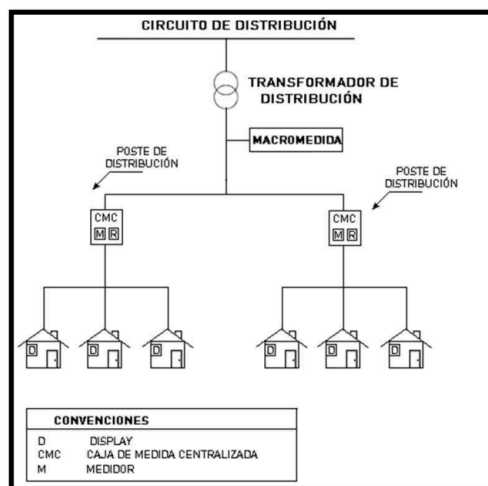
CIRCUITO DE DISTRIBUCIÓN

TRANSFORMADOR DE DISTRIBUCIÓN

MACROMEDIDA

POSTE DE DISTRIBUCIÓN

POSTE DE DISTRIBUCIÓN

CMC
M R

CMC
M R

D D D D D D

CONVENCIONES

D DISPLAY
CMC CAJA DE MEDIDA CENTRALIZADA
M MEDIDOR